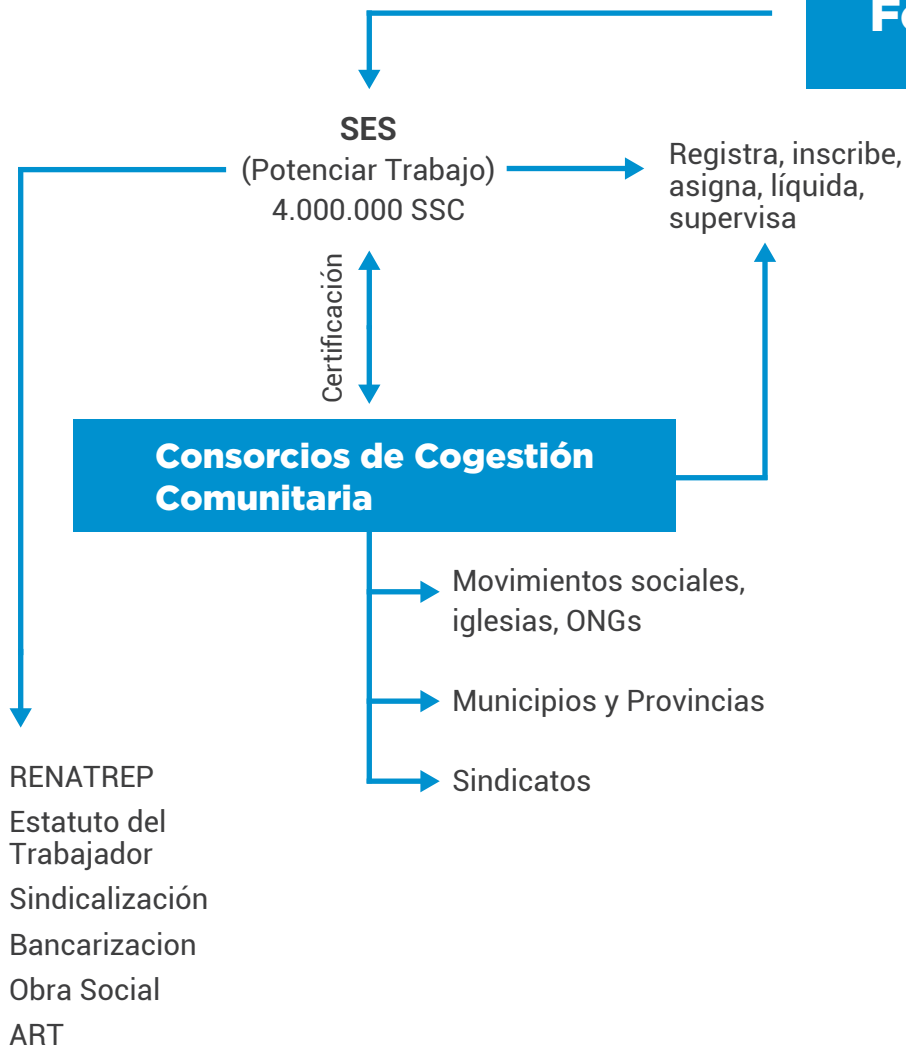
Fo

SES
(Potenciar Trabajo)
4.000.000 SSC

Registra, inscribe, asigna, líquida, supervisa

Certificación

Consorcios de Cogestión Comunitaria

Movimientos sociales, iglesias, ONGs

Municipios y Provincias

Sindicatos

RENATREP
Estatuto del Trabajador
Sindicalización
Bancarizacion
Obra Social
ART